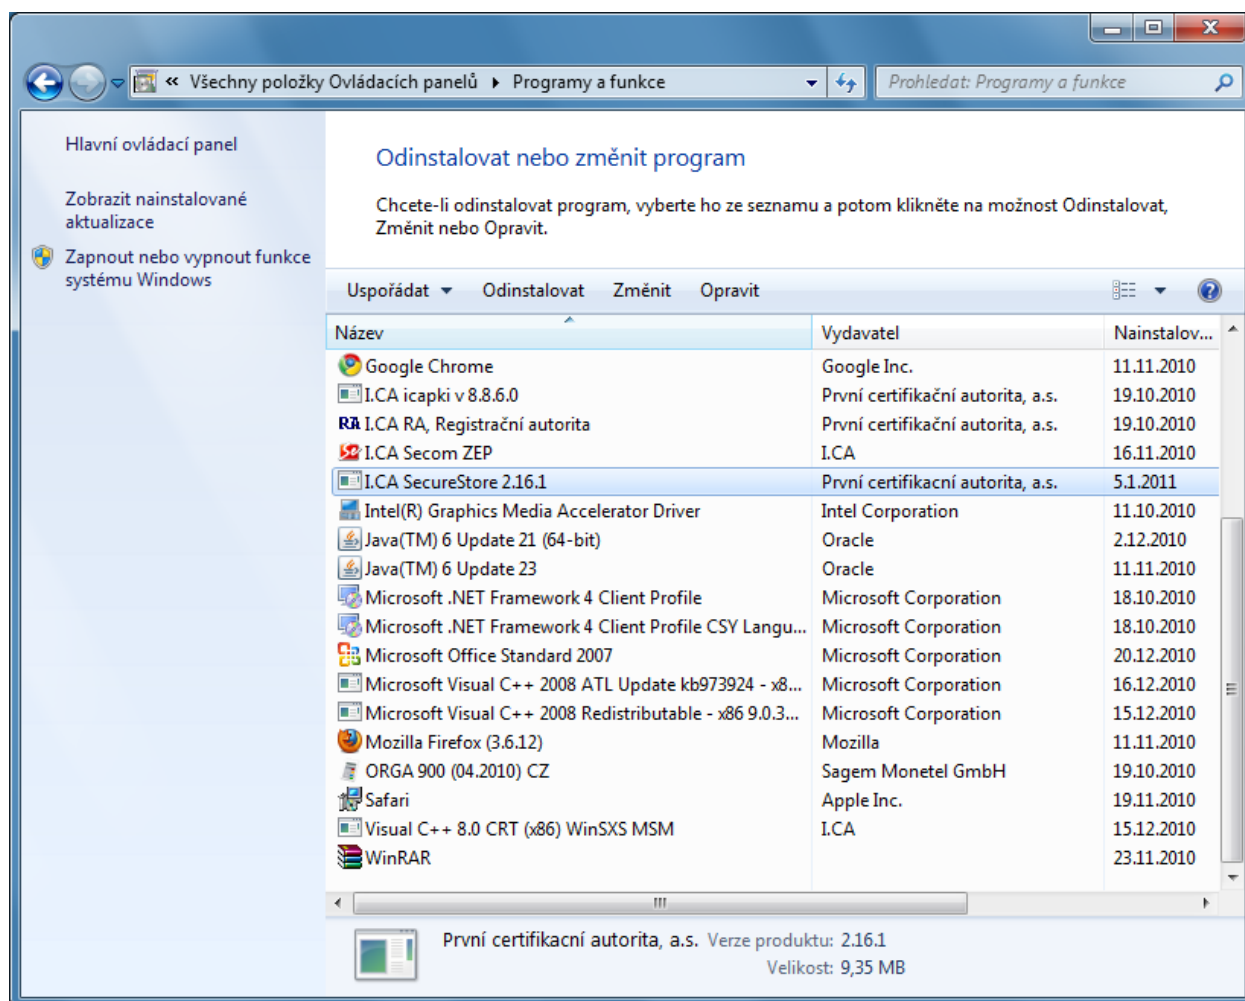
« Všechny položky Ovládacích panelů ▸ Programy a funkce

Prohledat: Programy a funkce

Hlavní ovládací panel

Zobrazit nainstalované aktualizace

Zapnout nebo vypnout funkce systému Windows

Odinstalovat nebo změnit program

Chcete-li odinstalovat program, vyberte ho ze seznamu a potom klikněte na možnost Odinstalovat, Změnit nebo Opravit.

Uspořádat ▾ Odinstalovat Změnit Opravit

| Název | Vydavatel | Nainstalov... |
|---|---|---|
| Google Chrome | Google Inc. | 11.11.2010 |
| I.CA icapki v 8.8.6.0 | První certifikační autorita, a.s. | 19.10.2010 |
| I.CA RA, Registrační autorita | První certifikační autorita, a.s. | 19.10.2010 |
| I.CA Secom ZEP | I.CA | 16.11.2010 |
| I.CA SecureStore 2.16.1 | První certifikacní autorita, a.s. | 5.1.2011 |
| Intel(R) Graphics Media Accelerator Driver | Intel Corporation | 11.10.2010 |
| Java(TM) 6 Update 21 (64-bit) | Oracle | 2.12.2010 |
| Java(TM) 6 Update 23 | Oracle | 11.11.2010 |
| Microsoft .NET Framework 4 Client Profile | Microsoft Corporation | 18.10.2010 |
| Microsoft .NET Framework 4 Client Profile CSY Langu... | Microsoft Corporation | 18.10.2010 |
| Microsoft Office Standard 2007 | Microsoft Corporation | 20.12.2010 |
| Microsoft Visual C++ 2008 ATL Update kb973924 - x8... | Microsoft Corporation | 16.12.2010 |
| Microsoft Visual C++ 2008 Redistributable - x86 9.0.3... | Microsoft Corporation | 15.12.2010 |
| Mozilla Firefox (3.6.12) | Mozilla | 11.11.2010 |
| ORGA 900 (04.2010) CZ | Sagem Monetel GmbH | 19.10.2010 |
| Safari | Apple Inc. | 19.11.2010 |
| Visual C++ 8.0 CRT (x86) WinSXS MSM | I.CA | 15.12.2010 |
| WinRAR | | 23.11.2010 |

První certifikacní autorita, a.s. Verze produktu: 2.16.1
Velikost: 9,35 MB